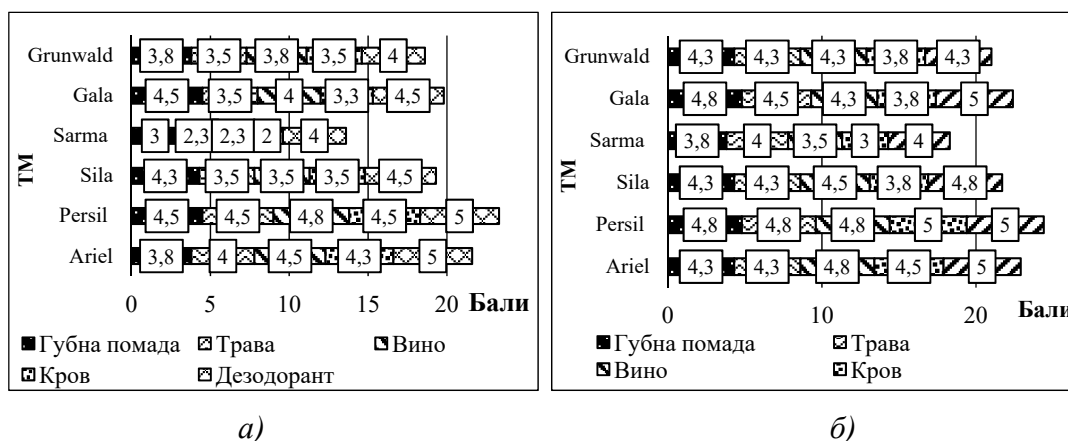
Grunwald 3,8 3,5 3,8 3,5 4
Gala 4,5 3,5 4 3,3 4,5
Sarma 3 2,3 2,3 2 4
Sila 4,3 3,5 3,5 3,5 4,5
Persil 4,5 4,5 4,8 4,5 5
Ariel 3,8 4 4,5 4,3 5

ТМ

0 5 10 15 20 Бали

Губна помада Трава Вино Кров Дезодорант

а)

Grunwald 4,3 4,3 4,3 3,8 4,3
Gala 4,8 4,5 4,3 3,8 5
Sarma 3,8 4 3,5 3 4
Sila 4,3 4,3 4,5 3,8 4,8
Persil 4,8 4,8 4,8 5 5
Ariel 4,3 4,3 4,8 4,5 5

ТМ

0 10 20 Бали

Губна помада Трава Вино Кров

б)